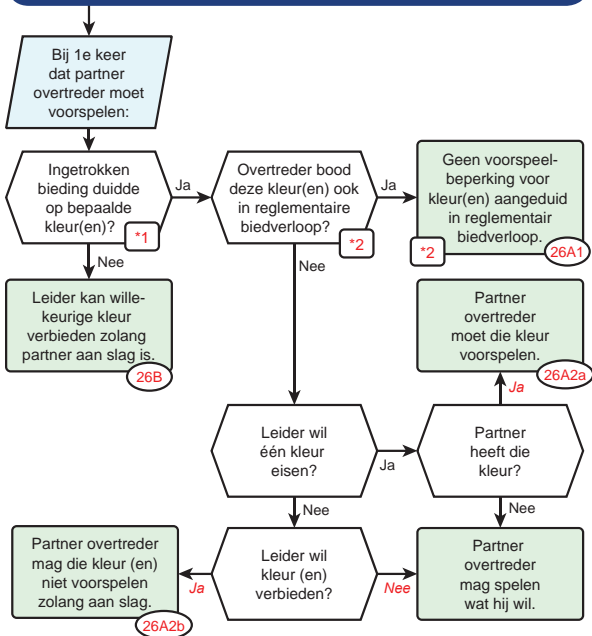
Bij 1e keer dat partner overtreder moet voorspelen:

Ingetrokken bieding duidde op bepaalde kleur(en)?

*1

Ja

Overtreder bood deze kleur(en) ook in reglementaire biedverloop?

*2

Ja

Geen voorspeelbeperking voor kleur(en) aangeduid in reglementair biedverloop.

*2

26A1

Nee

Leider kan willekeurige kleur verbieden zolang partner aan slag is.

26B

Nee

Partner overtreder moet die kleur voorspelen.

26A2a

Ja

Leider wil één kleur eisen?

Ja

Partner heeft die kleur?

Nee

Nee

Partner overtreder mag die kleur (en) niet voorspelen zolang aan slag.

26A2b

Ja

Leider wil kleur (en) verbieden?

Nee

Partner overtreder mag spelen wat hij wil.